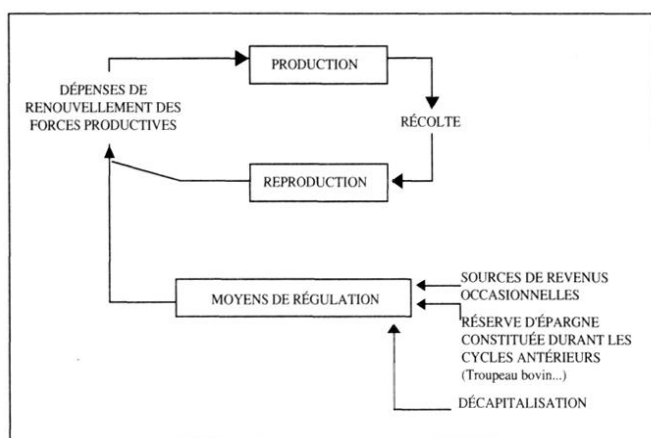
DÉPENSES DE RENOUVELLEMENT DES FORCES PRODUCTIVES

PRODUCTION

RÉCOLTE

REPRODUCTION

MOYENS DE RÉGULATION

SOURCES DE REVENUS OCCASIONNELLES

RÉSERVE D'ÉPARGNE CONSTITUÉE DURANT LES CYCLES ANTÉRIEURS (Troupeau bovin...)

DÉCAPITALISATION